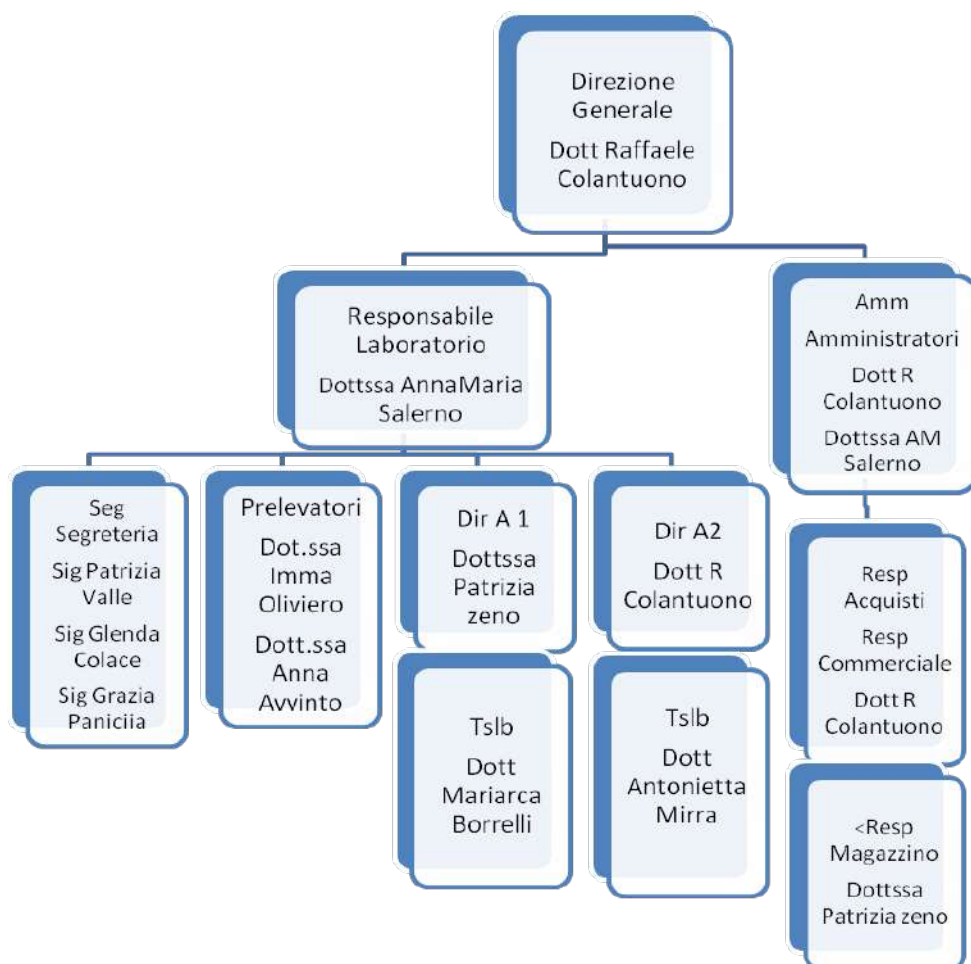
Direzione Generale

Dott Raffaele Colantuono

Responsabile Laboratorio

Dottssa AnnaMaria Salerno

Amm Amministratori

Dott R Colantuono

Dottssa AM Salerno

Seg Segreteria

Sig Patrizia Valle

Sig Glenda Colace

Sig Grazia Paniciia

Prelevatori

Dot.ssa Imma Oliviero

Dott.ssa Anna Avvinto

Dir A 1

Dottssa Patrizia zeno

Tslb

Dott Mariarca Borrelli

Dir A2

Dott R Colantuono

Tslb

Dott Antonietta Mirra

Resp Acquisti

Resp Commerciale

Dott R Colantuono

<Resp Magazzino

Dottssa Patrizia zeno